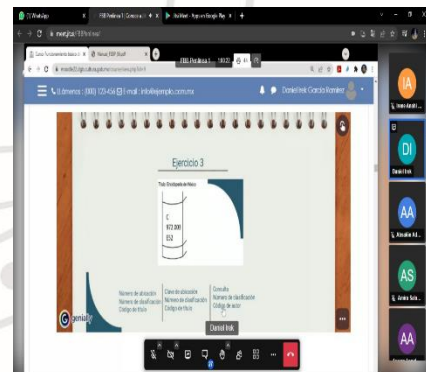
WhatsApp
FEB Prelima 1 - Compartir
Ejercicio 3
C
972.008
B52
Número de atracción
Número de clasificación
Código de título
Clave de ubicación
Número de clasificación
Código de título
Consulta
Número de clasificación
Código de autor
genially
Daniel Irek
IA
DI
Daniel Irek
AA
AS
AA